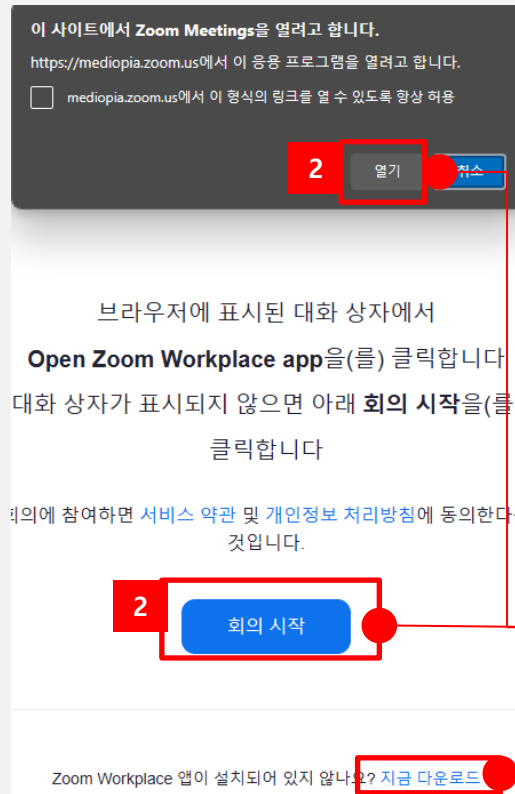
이 사이트에서 Zoom Meetings을 열려고 합니다.

https://mediopia.zoom.us에서 이 응용 프로그램을 열려고 합니다.

mediopia.zoom.us에서 이 형식의 링크를 열 수 있도록 항상 허용

2

열기

취소

브라우저에 표시된 대화 상자에서

Open Zoom Workplace app을(를) 클릭합니다

대화 상자가 표시되지 않으면 아래 회의 시작을(를

클릭합니다

회의에 참여하면 서비스 약관 및 개인정보 처리방침에 동의한다

것입니다.

2

회의 시작

Zoom Workplace 앱이 설치되어 있지 않나요? 지금 다운로드